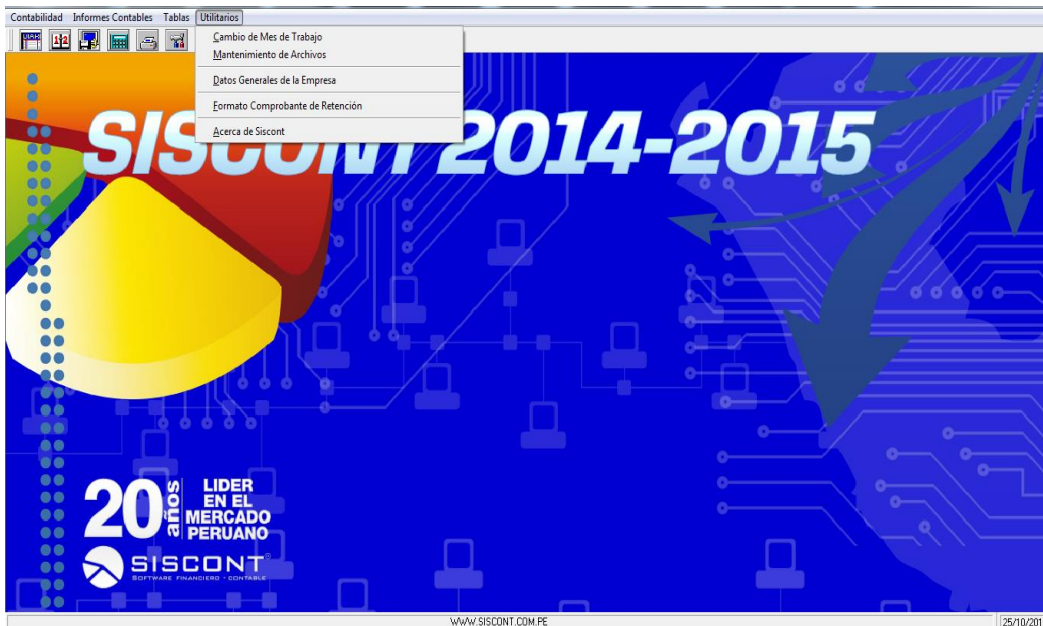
Contabilidad Informes Contables Tablas Utilitarios

Cambio de Mes de Trabajo
Mantenimiento de Archivos
Datos Generales de la Empresa
Formato Comprobante de Retención
Acerca de Siscont

SISCONT 2014-2015

20 años LIDER EN EL MERCADO PERUANO

SISCONT®
SOFTWARE FINANCIERO · CONTABLE

WWW.SISCONT.COM.PE
25/10/201